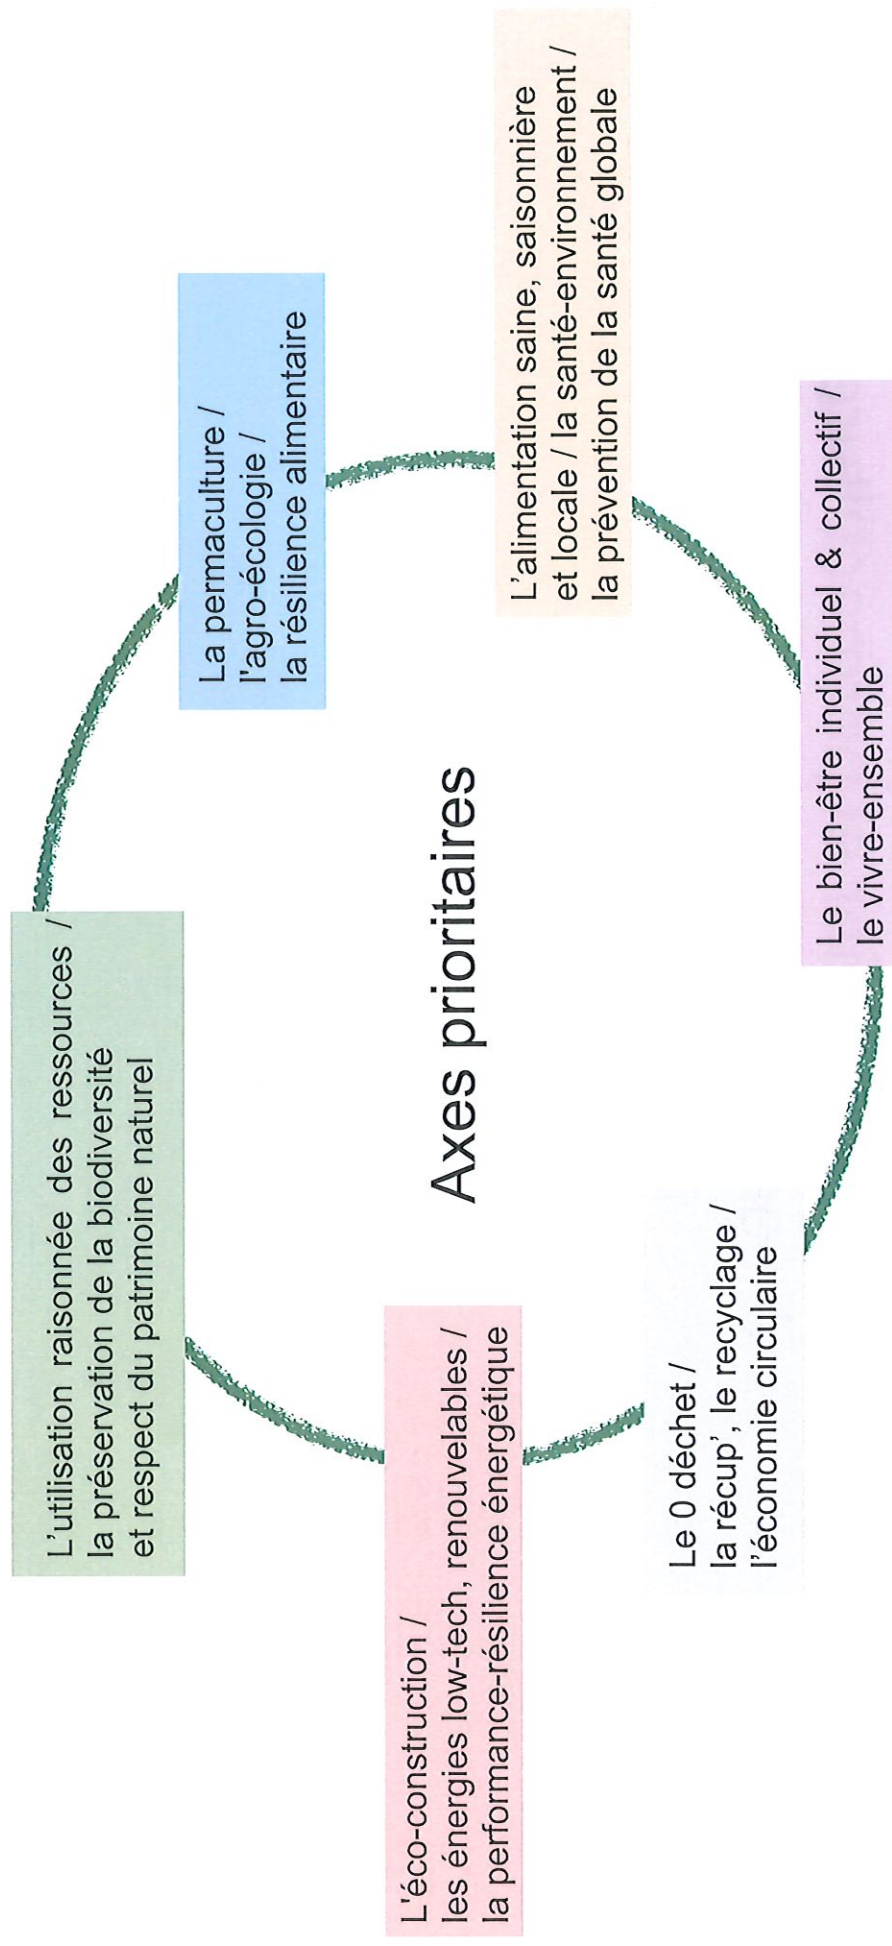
Axes prioritaires

La permaculture /
l'agro-écologie /
la résilience alimentaire

L'alimentation saine, saisonnière et locale / la santé-environnement / la prévention de la santé globale

Le bien-être individuel & collectif /
le vivre-ensemble

Le 0 déchet /
la récup', le recyclage /
l'économie circulaire

L'éco-construction /
les énergies low-tech, renouvelables /
la performance-résilience énergétique

L'utilisation raisonnée des ressources /
la préservation de la biodiversité
et respect du patrimoine naturel